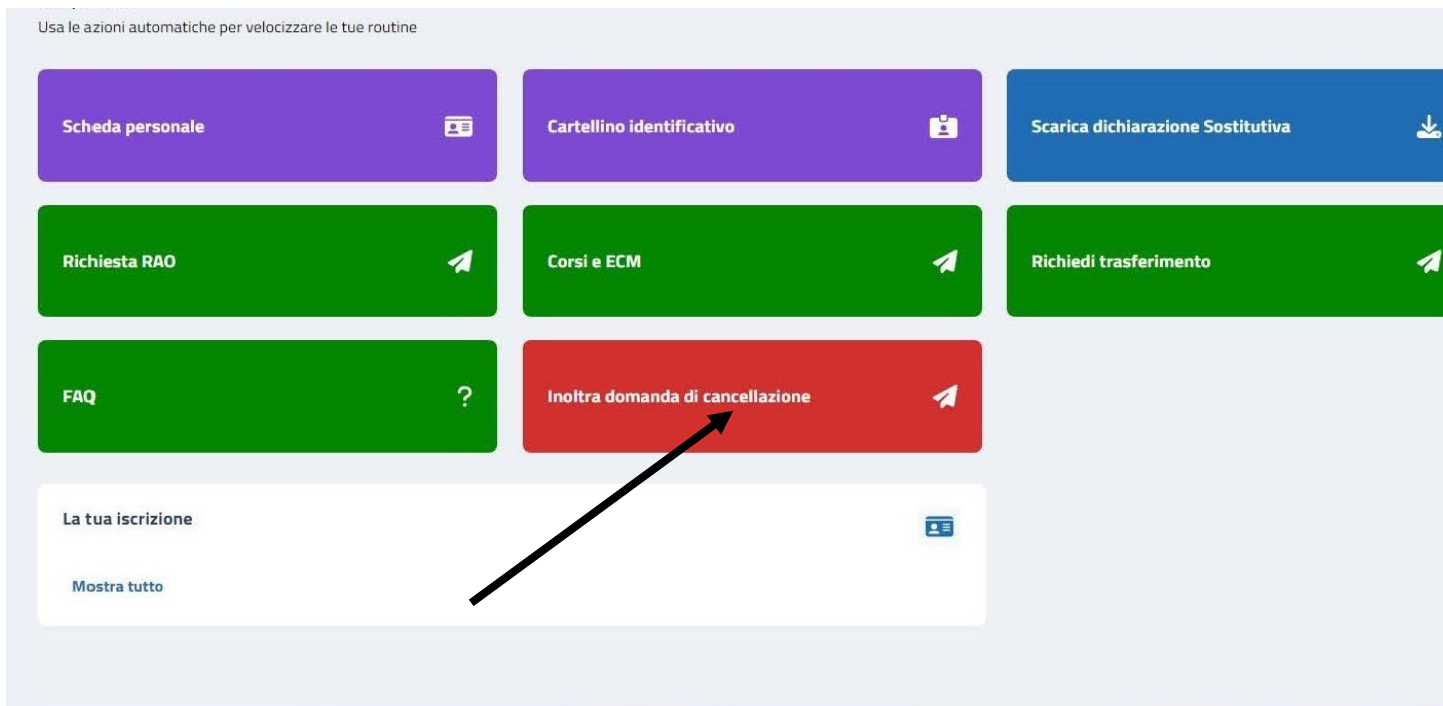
Usa le azioni automatiche per velocizzare le tue routine

Scheda personale

Cartellino identificativo

Scarica dichiarazione Sostitutiva

Richiesta RAO

Corsi e ECM

Richiedi trasferimento

FAQ

?

Inoltra domanda di cancellazione

La tua iscrizione

Mostra tutto